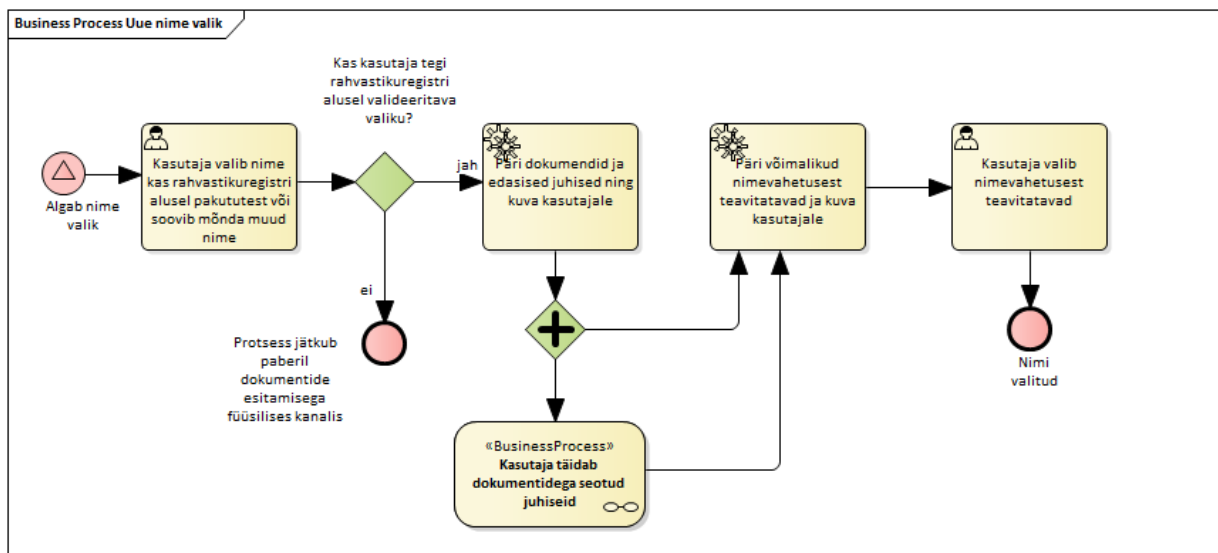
Business Process Uue nime valik

Algab nime valik

Kasutaja valib nime kas rahvastikuregistri alusel pakututest või soovib mõnda muud nime

Kas kasutaja tegi rahvastikuregistri alusel valideeritava valiku?

jah

ei

Protsess jätkub paberil dokumentide esitamisega füüsilises kanalis

Päri dokumendid ja edasised juhised ning kuva kasutajale

«BusinessProcess»
Kasutaja täidab dokumentidega seotud juhiseid

Päri võimalikud nimevahetusest teavitatavad ja kuva kasutajale

Kasutaja valib nimevahetusest teavitatavad

Nimi valitud